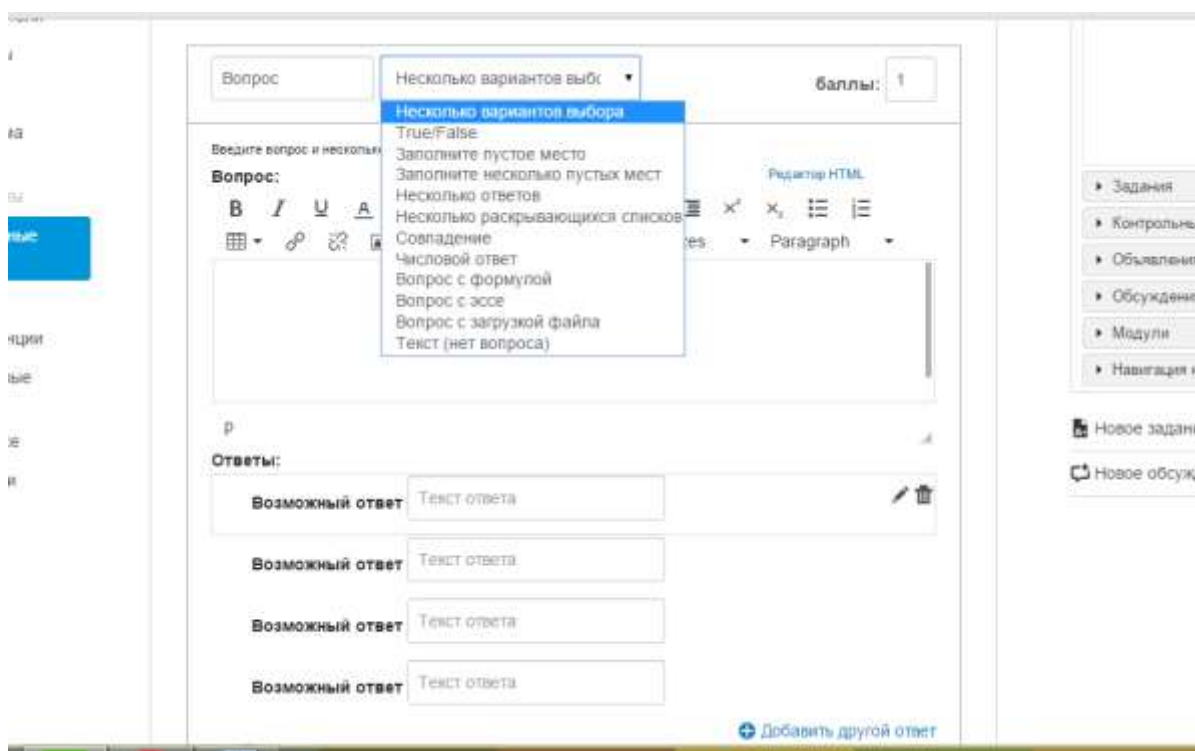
Вопрос

Несколько вариантов выбс

баллы: 1

Несколько вариантов выбора
True/False
Заполните пустое место
Заполните несколько пустых мест
Несколько ответов
Несколько раскрывающихся списков
Совпадение
Числовой ответ
Вопрос с формулой
Вопрос с эссе
Вопрос с загрузкой файла
Текст (нет вопроса)

Введите вопрос и несколько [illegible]

Вопрос:

Редактор HTML

B I U A

$x^2$ $x_2$

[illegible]es Paragraph

p

Ответы:

Возможный ответ Текст ответа

Возможный ответ Текст ответа

Возможный ответ Текст ответа

Возможный ответ Текст ответа

Добавить другой ответ

▸ Задания
▸ Контрольны
▸ Объявлени
▸ Обсуждени
▸ Модули
▸ Навигация

Новое задани

Новое обсуж

ча

ные

ции

ые

е

и